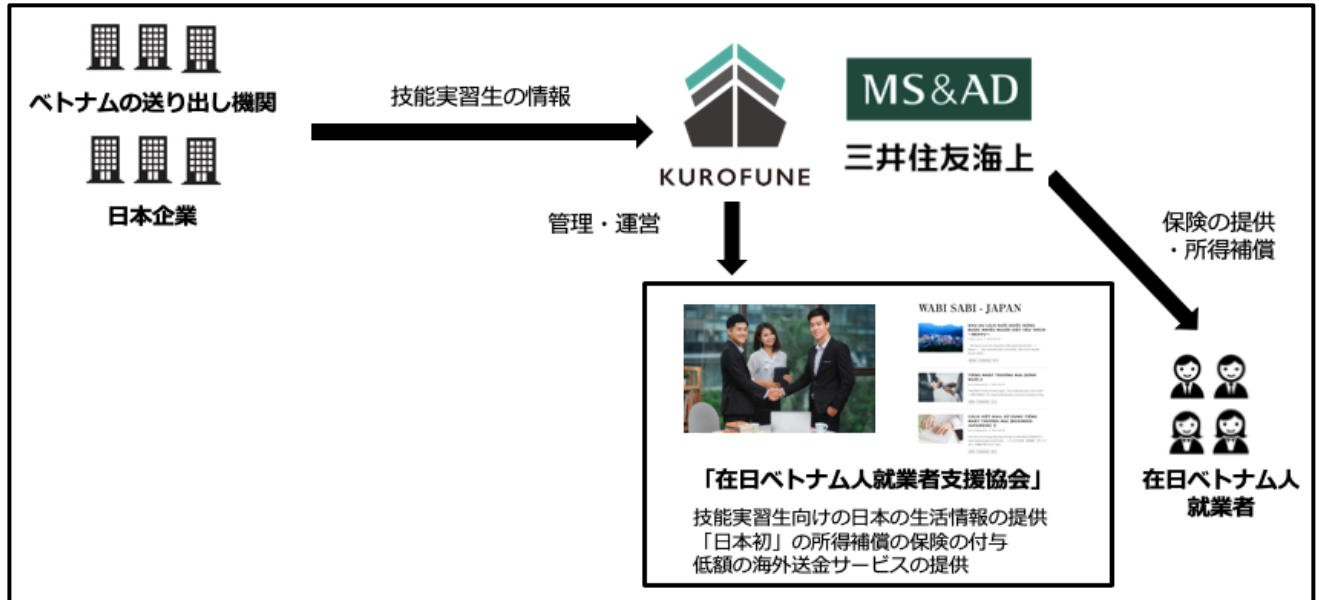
ベトナムの送り出し機関

日本企業

技能実習生の情報

KUROFUNE

MS&AD

三井住友海上

管理・運営

保険の提供
・所得補償

WABI SABI - JAPAN

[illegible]

「在日ベトナム人就業者支援協会」

技能実習生向けの日本の生活情報の提供
「日本初」の所得補償の保険の付与
低額の海外送金サービスの提供

在日ベトナム人
就業者